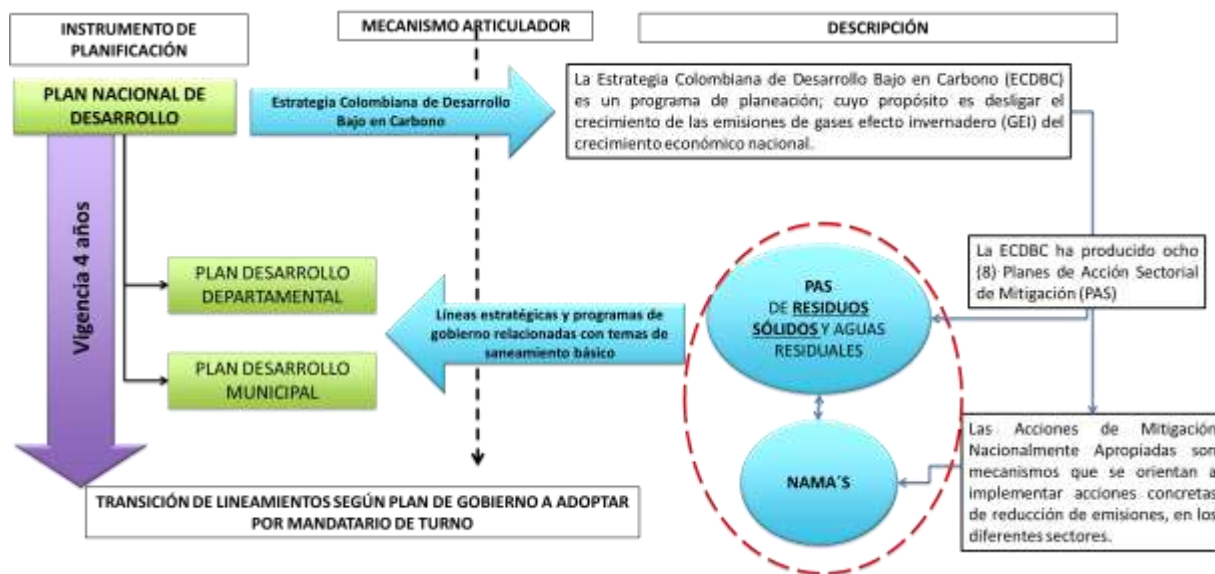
INSTRUMENTO DE PLANIFICACIÓN

MECANISMO ARTICULADOR

DESCRIPCIÓN

PLAN NACIONAL DE DESARROLLO

Estrategia Colombiana de Desarrollo Bajo en Carbono

La Estrategia Colombiana de Desarrollo Bajo en Carbono (ECDBC) es un programa de planeación; cuyo propósito es desligar el crecimiento de las emisiones de gases efecto invernadero (GEI) del crecimiento económico nacional.

Vigencia 4 años

La ECDBC ha producido ocho (8) Planes de Acción Sectorial de Mitigación (PAS)

PLAN DESARROLLO DEPARTAMENTAL

Líneas estratégicas y programas de gobierno relacionadas con temas de saneamiento básico

PAS DE RESIDUOS SÓLIDOS Y AGUAS RESIDUALES

PLAN DESARROLLO MUNICIPAL

NAMA´S

Las Acciones de Mitigación Nacionalmente Apropiadas son mecanismos que se orientan a implementar acciones concretas de reducción de emisiones, en los diferentes sectores.

TRANSICIÓN DE LINEAMIENTOS SEGÚN PLAN DE GOBIERNO A ADOPTAR POR MANDATARIO DE TURNO